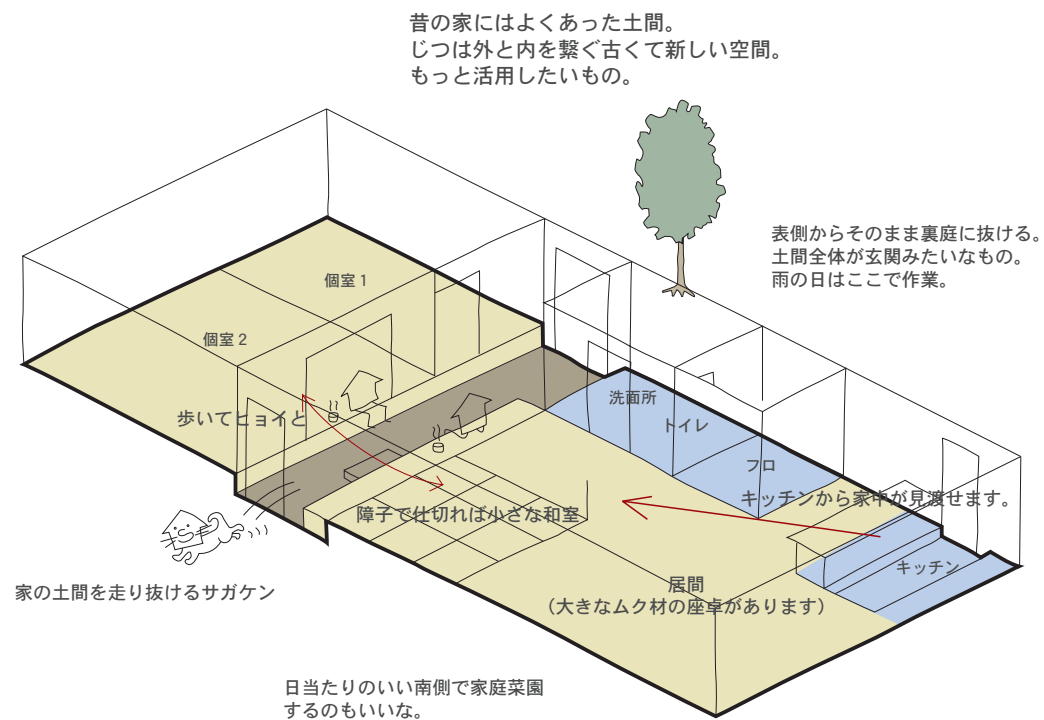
昔の家にはよくあった土間。
じつは外と内を繋ぐ古くて新しい空間。
もっと活用したいもの。

表側からそのまま裏庭に抜ける。
土間全体が玄関みたいなもの。
雨の日はここで作業。

個室 1

個室 2

歩いてヒョイと

洗面所

トイレ

フロ

キッチンから家中が見渡せます。

障子で仕切れば小さな和室

キッチン

家の土間を走り抜けるサガケン

居間
（大きなムク材の座卓があります）

日当たりのいい南側で家庭菜園
するのもいいな。